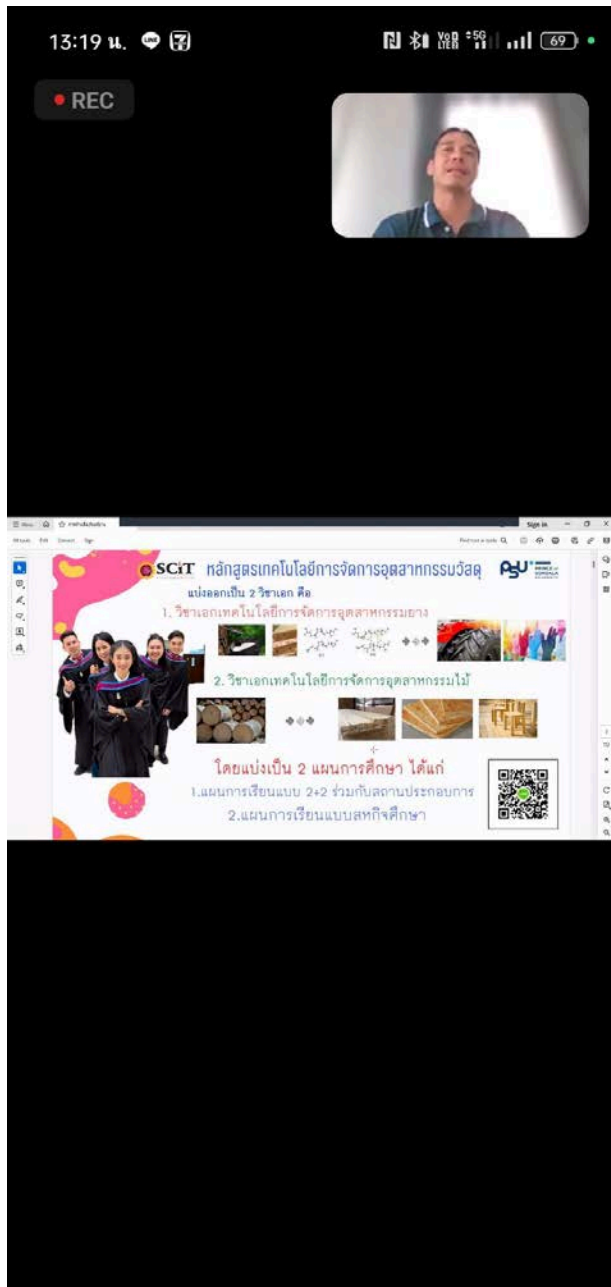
13:19 น.

69

REC

Sign in

SCiT หลักสูตรเทคโนโลยีการจัดการอุตสาหกรรมวัสดุ PSU

แบ่งออกเป็น 2 วิชาเอก คือ

1. วิชาเอกเทคโนโลยีการจัดการอุตสาหกรรมยาง

2. วิชาเอกเทคโนโลยีการจัดการอุตสาหกรรมไม้

โดยแบ่งเป็น 2 แผนการศึกษา ได้แก่

1.แผนการเรียนแบบ 2+2 ร่วมกับสถานประกอบการ

2.แผนการเรียนแบบสหกิจศึกษา